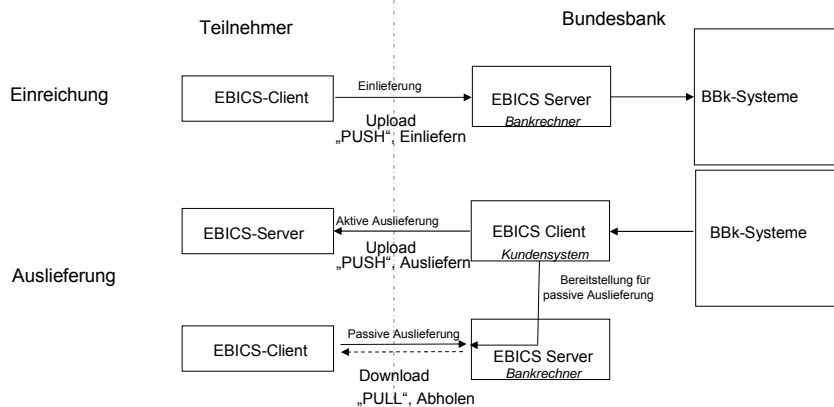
Teilnehmer

Bundesbank

Einreichung

EBICS-Client

Einlieferung

EBICS Server
Bankrechner

BBk-Systeme

Upload
„PUSH“, Einliefern

EBICS-Server

Aktive Auslieferung

EBICS Client
Kundensystem

BBk-Systeme

Upload
„PUSH“, Ausliefern

Auslieferung

Bereitstellung für passive Auslieferung

EBICS-Client

Passive Auslieferung

EBICS Server
Bankrechner

Download
„PULL“, Abholen